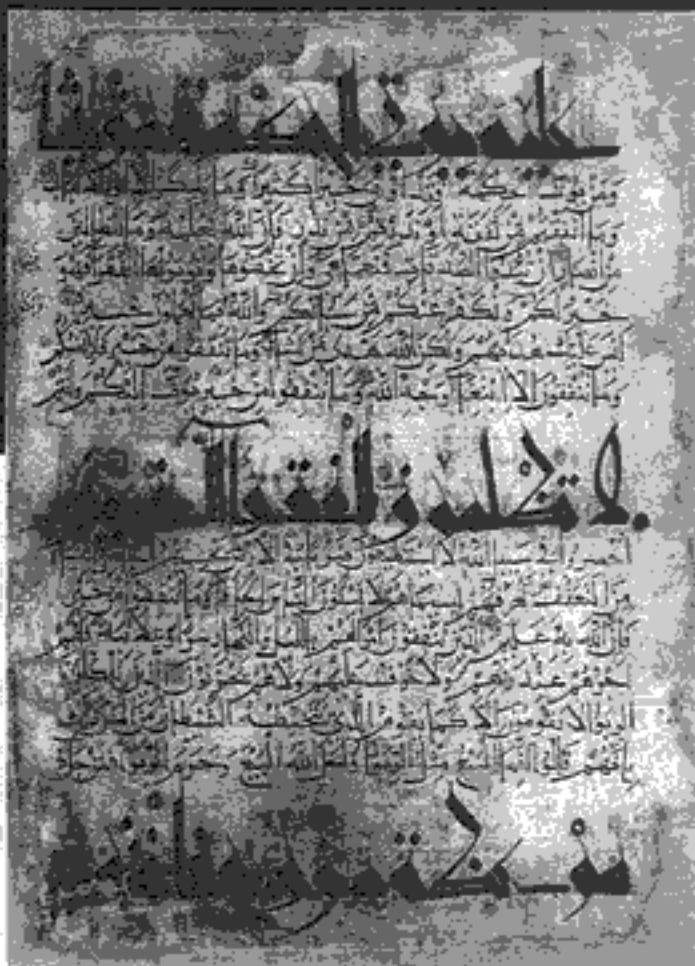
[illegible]

ومن يؤت الحكمة فقد أوتي خيرا كثيرا وما يذكر إلا أولوا الألباب
وما أنفقتم من نفقة أو نذرتم من نذر فإن الله يعلمه وما للظالمين
من أنصار إن تبدوا الصدقات فنعما هي وإن تخفوها وتؤتوها الفقراء فهو
خير لكم ويكفر عنكم من سيئاتكم والله بما تعملون خبير
ليس عليك هداهم ولكن الله يهدي من يشاء وما تنفقوا من خير فلأنفسكم
وما تنفقون إلا ابتغاء وجه الله وما تنفقوا من خير يوف إليكم

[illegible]

أحصروا في سبيل الله لا يستطيعون ضربا في الأرض يحسبهم الجاهل أغنياء
من التعفف تعرفهم بسيماهم لا يسألون الناس إلحافا وما تنفقوا من خير
فإن الله به عليم الذين ينفقون أموالهم بالليل والنهار سرا وعلانية فلهم
أجرهم عند ربهم ولا خوف عليهم ولا هم يحزنون الذين يأكلون
الربوا لا يقومون إلا كما يقوم الذي يتخبطه الشيطان من المس ذلك
بأنهم قالوا إنما البيع مثل الربوا وأحل الله البيع وحرم الربوا فمن جاءه

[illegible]